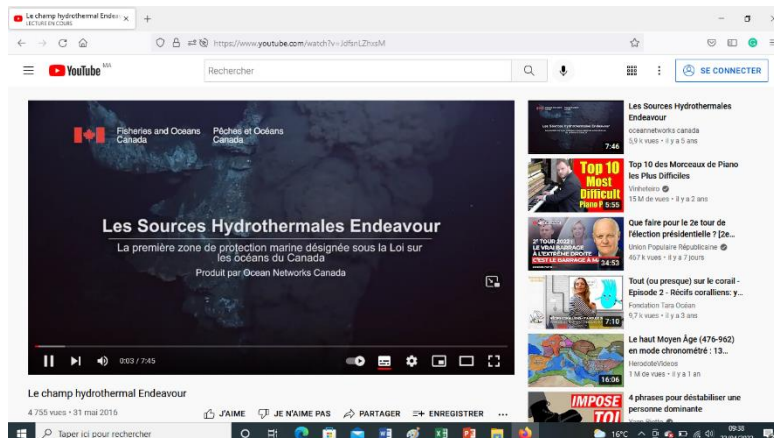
Le champ hydrothermal Endea
LECTURE EN COURS

https://www.youtube.com/watch?v=JdfsnLZhxsM

YouTube FR

Rechercher

SE CONNECTER

Fisheries and Oceans Canada
Pêches et Océans Canada

Les Sources Hydrothermales Endeavour
La première zone de protection marine désignée sous la Loi sur les océans du Canada
Produit par Ocean Networks Canada

0:03 / 7:45

Le champ hydrothermal Endeavour
4 755 vues • 31 mai 2016

J'AIME
JE N'AIME PAS
PARTAGER
ENREGISTRER

7:46
Les Sources Hydrothermales Endeavour
oceannetworks canada
5,9 k vues • il y a 5 ans

Top 10 Most Difficult Piano P
5:55
Top 10 des Morceaux de Piano les Plus Difficiles
Vinheteiro
15 M de vues • il y a 3 ans

2e TOUR 2022 : LE VRAI BARRAGE À L'EXTRÊME DROITE C'EST LE BARRAGE À MA
34:53
Que faire pour le 2e tour de l'élection présidentielle ? [2e...
Union Populaire Républicaine
467 k vues • il y a 7 jours

7:10
Tout (ou presque) sur le corail - Episode 2 - Récifs coralliens: y...
Fondation Tara Océan
9,7 k vues • il y a 5 ans

16:06
Le haut Moyen Âge (476-962) en mode chronométré : 13...
HerodoteVideos
1 M de vues • il y a 1 an

IMPOSE TOI
4 phrases pour déstabiliser une personne dominante

Taper ici pour rechercher
16°C
09:38